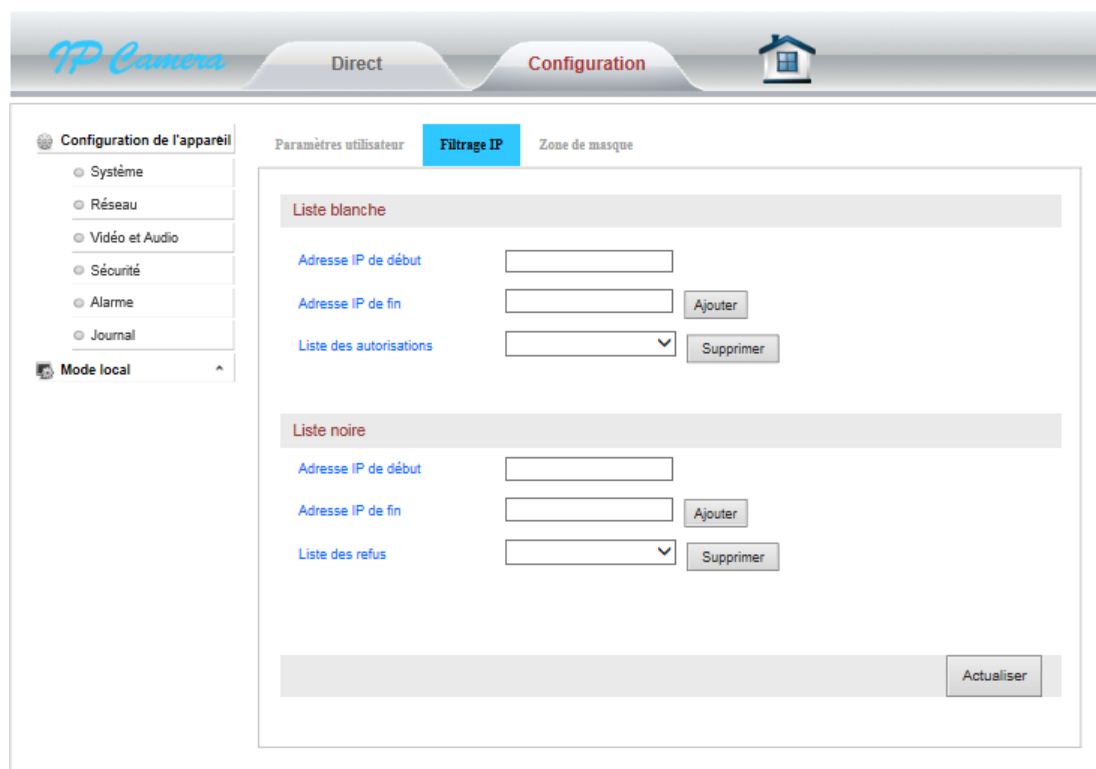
IP Camera

Direct

Configuration

Configuration de l'appareil

Système

Réseau

Vidéo et Audio

Sécurité

Alarme

Journal

Mode local

Paramètres utilisateur

Filtrage IP

Zone de masque

Liste blanche

Adresse IP de début

Adresse IP de fin

Ajouter

Liste des autorisations

Supprimer

Liste noire

Adresse IP de début

Adresse IP de fin

Ajouter

Liste des refus

Supprimer

Actualiser